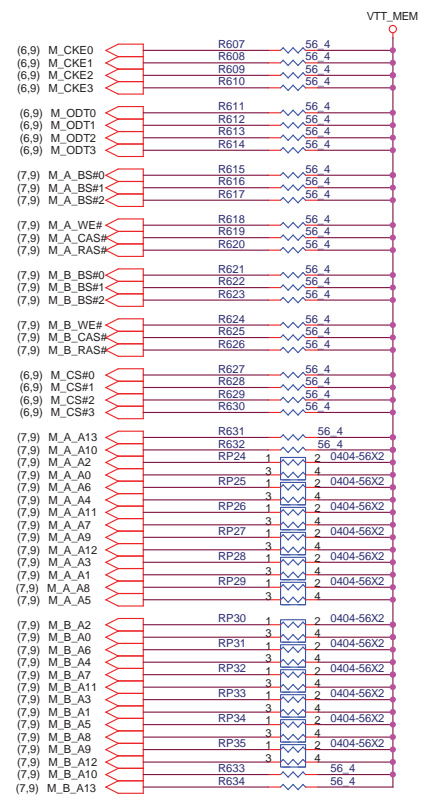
VTT_MEM

(6,9) M_CKE0
(6,9) M_CKE1
(6,9) M_CKE2
(6,9) M_CKE3
R607 56_4
R608 56_4
R609 56_4
R610 56_4

(6,9) M_ODT0
(6,9) M_ODT1
(6,9) M_ODT2
(6,9) M_ODT3
R611 56_4
R612 56_4
R613 56_4
R614 56_4

(7,9) M_A_BS#0
(7,9) M_A_BS#1
(7,9) M_A_BS#2
R615 56_4
R616 56_4
R617 56_4

(7,9) M_A_WE#
(7,9) M_A_CAS#
(7,9) M_A_RAS#
R618 56_4
R619 56_4
R620 56_4

(7,9) M_B_BS#0
(7,9) M_B_BS#1
(7,9) M_B_BS#2
R621 56_4
R622 56_4
R623 56_4

(7,9) M_B_WE#
(7,9) M_B_CAS#
(7,9) M_B_RAS#
R624 56_4
R625 56_4
R626 56_4

(6,9) M_CS#0
(6,9) M_CS#1
(6,9) M_CS#2
(6,9) M_CS#3
R627 56_4
R628 56_4
R629 56_4
R630 56_4

(7,9) M_A_A13
(7,9) M_A_A10
(7,9) M_A_A2
(7,9) M_A_A0
(7,9) M_A_A6
(7,9) M_A_A4
(7,9) M_A_A11
(7,9) M_A_A7
(7,9) M_A_A9
(7,9) M_A_A12
(7,9) M_A_A3
(7,9) M_A_A1
(7,9) M_A_A8
(7,9) M_A_A5
R631 56_4
R632 56_4
RP24 1 2 3 4 0404-56X2
RP25 1 2 3 4 0404-56X2
RP26 1 2 3 4 0404-56X2
RP27 1 2 3 4 0404-56X2
RP28 1 2 3 4 0404-56X2
RP29 1 2 3 4 0404-56X2

(7,9) M_B_A2
(7,9) M_B_A0
(7,9) M_B_A6
(7,9) M_B_A4
(7,9) M_B_A7
(7,9) M_B_A11
(7,9) M_B_A3
(7,9) M_B_A1
(7,9) M_B_A5
(7,9) M_B_A8
(7,9) M_B_A9
(7,9) M_B_A12
(7,9) M_B_A10
(7,9) M_B_A13
RP30 1 2 3 4 0404-56X2
RP31 1 2 3 4 0404-56X2
RP32 1 2 3 4 0404-56X2
RP33 1 2 3 4 0404-56X2
RP34 1 2 3 4 0404-56X2
RP35 1 2 3 4 0404-56X2
R633 56_4
R634 56_4